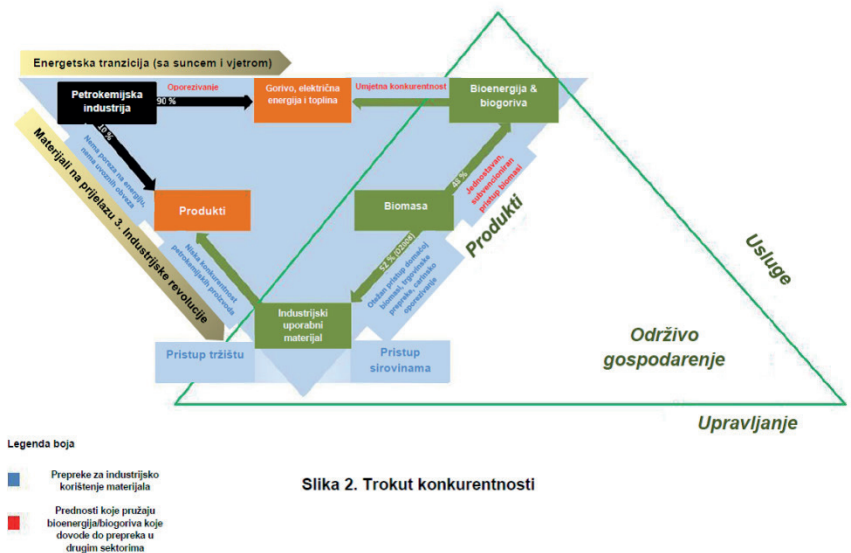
Energetska tranzicija (sa suncem i vjetrom)

Petrokemijska industrija

Oporezivanje

90 %

Gorivo, električna energija i toplina

Umjetna konkurentnost

Bioenergija & biogoriva

10 %

Nema poreza na energiju, nema trošarina

Materijali na prijelazu 3. industrijske revolucije

Produkti

48 %

Jednostavan, subvencioniran pristup biomasi

Biomasa

Produkti

Usluge

Niska konkurentnost petrokemijskih proizvoda

52 % (Otpad)

Otežan pristup domaćoj biomasi, trgovinske prepreke, carinsko opterećenje

Industrijski uporabni materijal

Pristup tržištu

Pristup sirovinama

Održivo gospodarenje

Upravljanje

Legenda boja

Prepreke za industrijsko korištenje materijala

Prednosti koje pružaju bioenergija/biogoriva koje dovode do prepreka u drugim sektorima

Slika 2. Trokut konkurentnosti